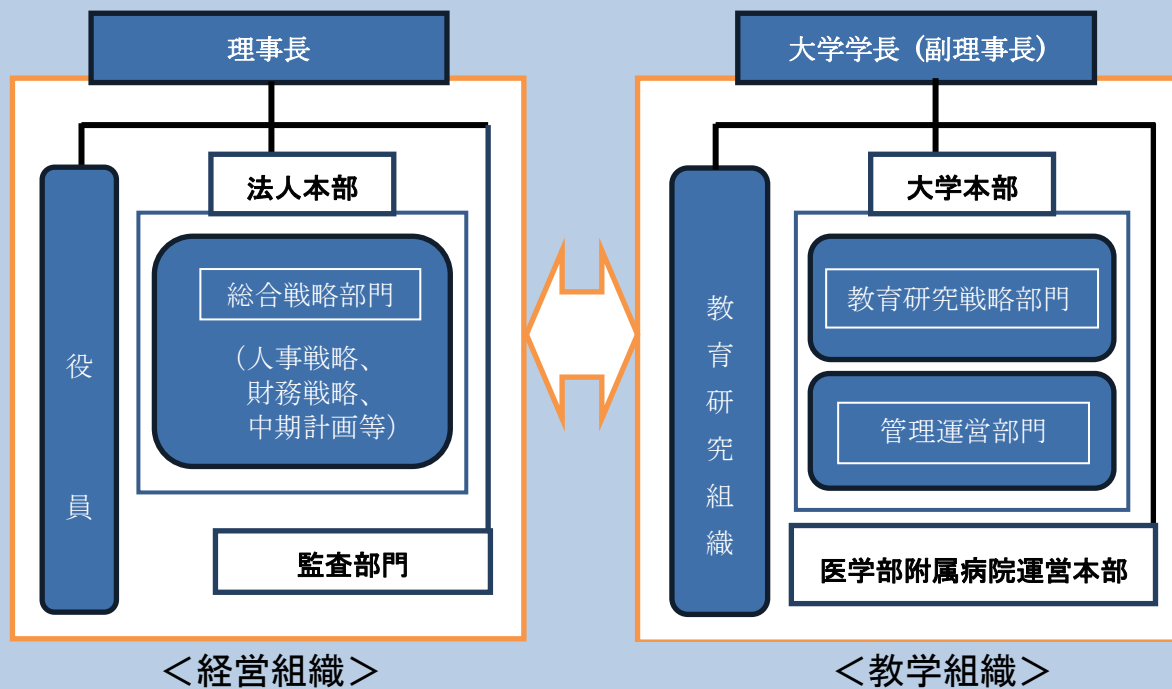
理事長

役員

法人本部

総合戦略部門

（人事戦略、財務戦略、中期計画等）

監査部門

＜経営組織＞

大学学長（副理事長）

教育研究組織

大学本部

教育研究戦略部門

管理運営部門

医学部附属病院運営本部

＜教学組織＞